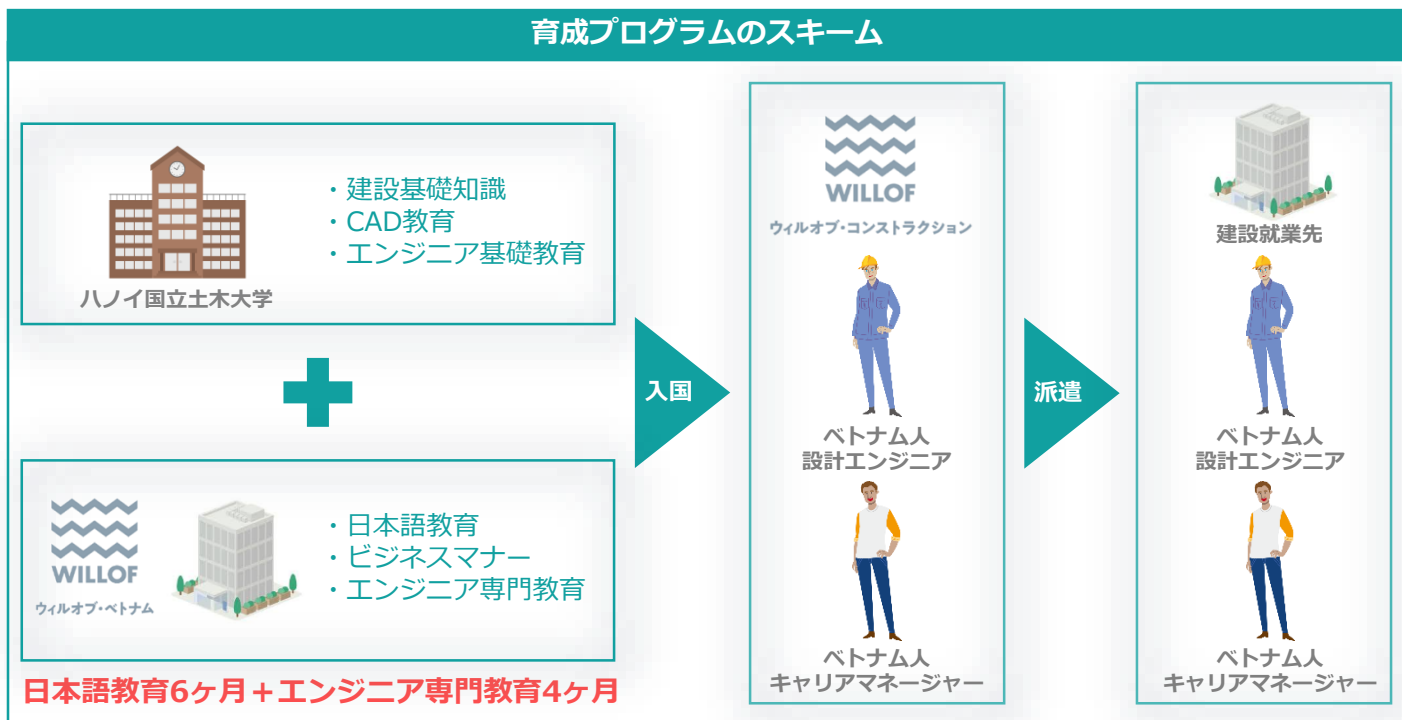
育成プログラムのスキーム

・建設基礎知識
・CAD教育
・エンジニア基礎教育

ハノイ国立土木大学

WILLOF
ウィルオブ・ベトナム

・日本語教育
・ビジネスマナー
・エンジニア専門教育

日本語教育6ヶ月＋エンジニア専門教育4ヶ月

入国

WILLOF
ウィルオブ・コンストラクション

ベトナム人
設計エンジニア

ベトナム人
キャリアマネージャー

派遣

建設就業先

ベトナム人
設計エンジニア

ベトナム人
キャリアマネージャー